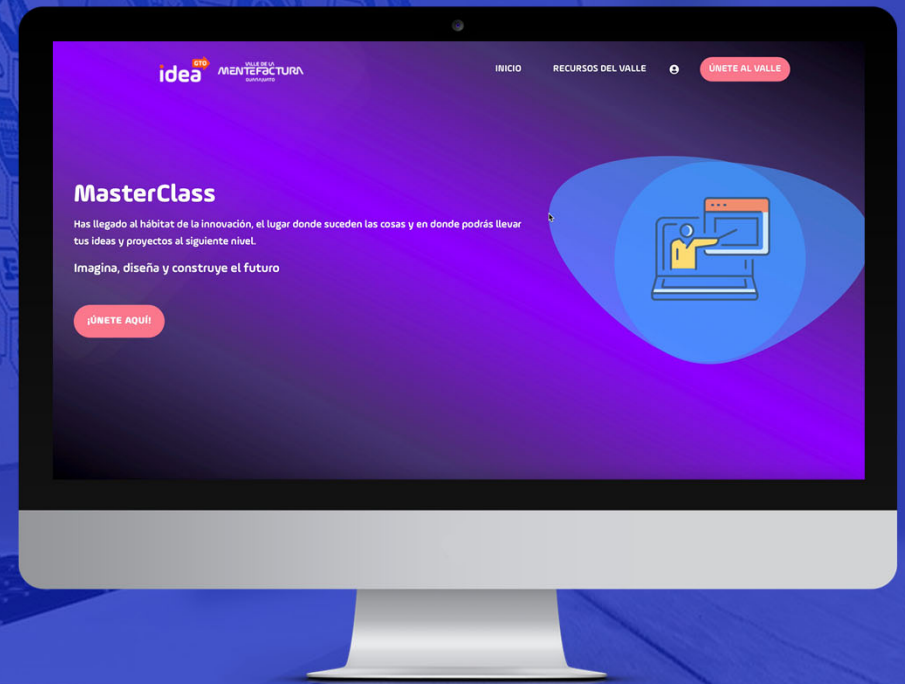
idea GTO VALLE DE LA MENTEFACTURA GUANAJUATO

INICIO RECURSOS DEL VALLE ÚNETE AL VALLE

MasterClass

Has llegado al hábitat de la innovación, el lugar donde suceden las cosas y en donde podrás llevar tus ideas y proyectos al siguiente nivel.

Imagina, diseña y construye el futuro

¡ÚNETE AQUÍ!